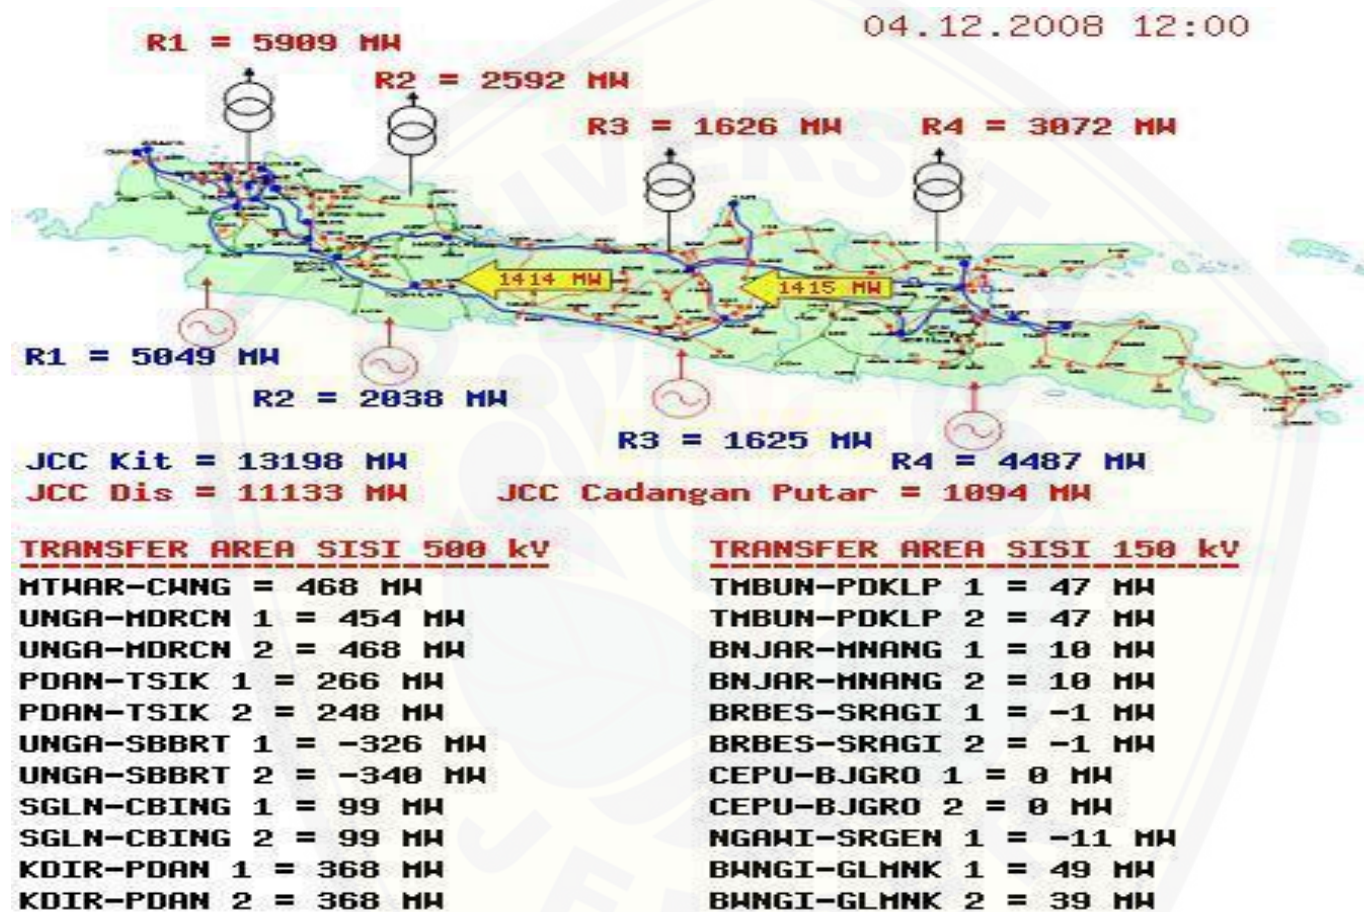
04.12.2008 12:00

R1 = 5909 MW

R2 = 2592 MW

R3 = 1626 MW

R4 = 3072 MW

1414 MW

1415 MW

R1 = 5049 MW

R2 = 2038 MW

R3 = 1625 MW

R4 = 4487 MW

JCC Kit = 13198 MW
JCC Dis = 11133 MW

JCC Cadangan Putar = 1094 MW

TRANSFER AREA SISI 500 kV
MTWAR-CWNG = 468 MW
UNGA-MDRCN 1 = 454 MW
UNGA-MDRCN 2 = 468 MW
PDAN-TSIK 1 = 266 MW
PDAN-TSIK 2 = 248 MW
UNGA-SBBRT 1 = -326 MW
UNGA-SBBRT 2 = -340 MW
SGLN-CBING 1 = 99 MW
SGLN-CBING 2 = 99 MW
KDIR-PDAN 1 = 368 MW
KDIR-PDAN 2 = 368 MW

TRANSFER AREA SISI 150 kV
TMBUN-PDKLP 1 = 47 MW
TMBUN-PDKLP 2 = 47 MW
BNJAR-MNANG 1 = 10 MW
BNJAR-MNANG 2 = 10 MW
BRBES-SRAGI 1 = -1 MW
BRBES-SRAGI 2 = -1 MW
CEPU-BJGRO 1 = 0 MW
CEPU-BJGRO 2 = 0 MW
NGAWI-SRGEN 1 = -11 MW
BWNGI-GLMNK 1 = 49 MW
BWNGI-GLMNK 2 = 39 MW